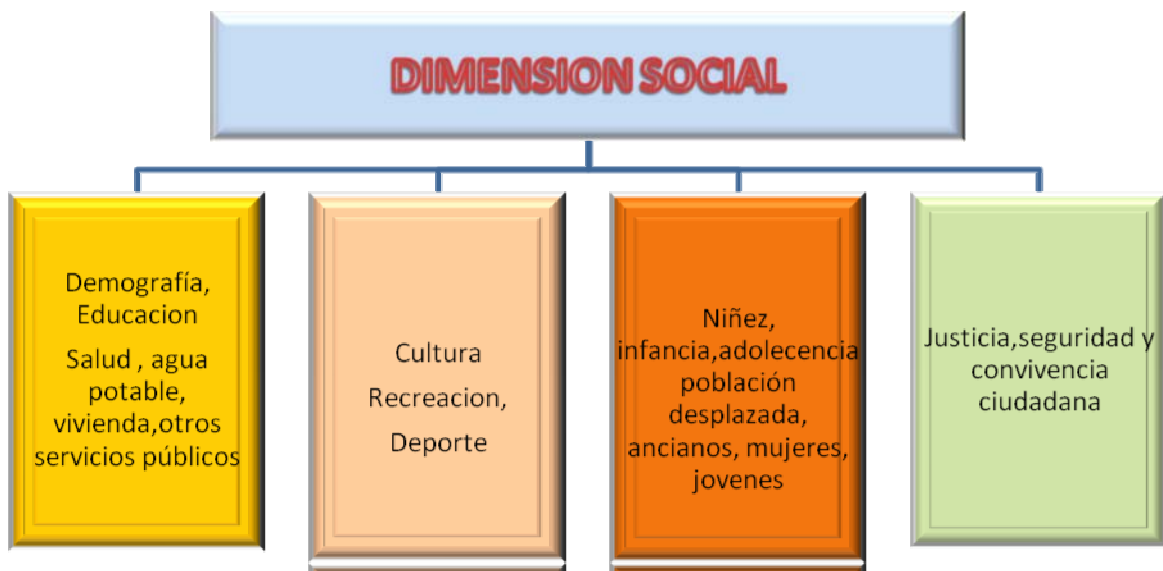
DIMENSION SOCIAL

Demografía, Educacion

Salud , agua potable, vivienda,otros servicios públicos

Cultura

Recreacion,

Deporte

Niñez, infancia,adolecencia población desplazada, ancianos, mujeres, jovenes

Justicia,seguridad y convivencia ciudadana